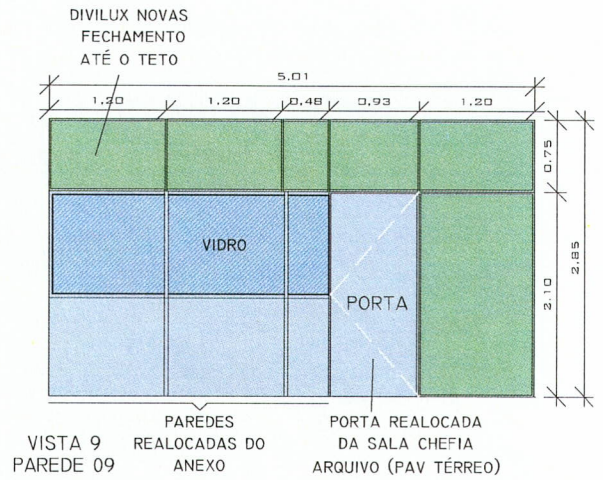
DIVILUX NOVAS FECHAMENTO ATÉ O TETO

5.01

1.20

1.20

0.48

0.93

1.20

0.75

2.85

2.10

VIDRO

PORTA

PAREDES REALOCADAS DO ANEXO

PORTA REALOCADA DA SALA CHEFIA ARQUIVO (PAV TÉRREO)

VISTA 9
PAREDE 09